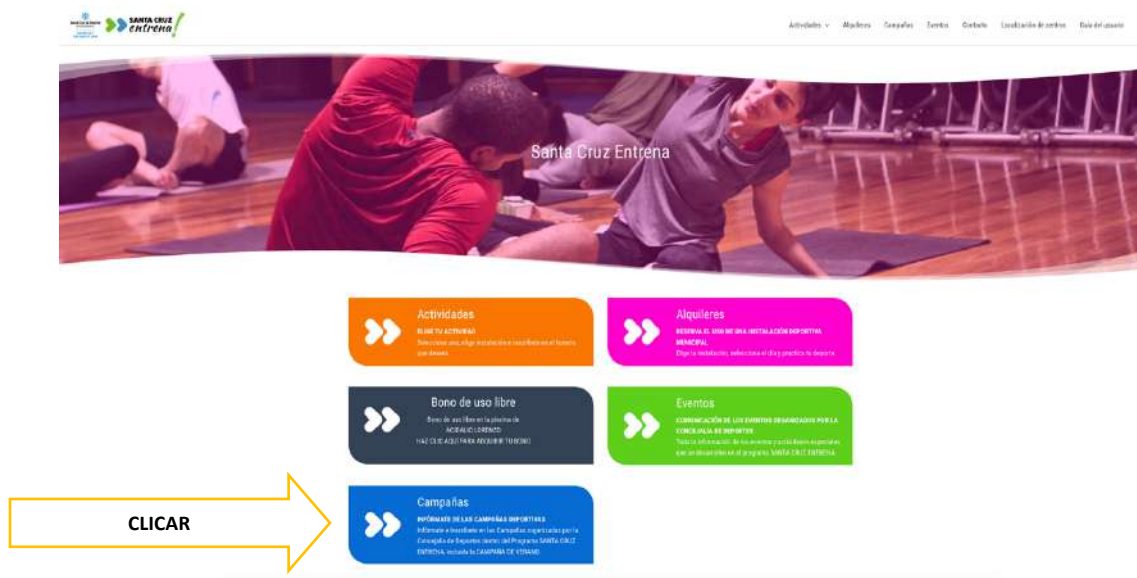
SANTA CRUZ entrena!

Actividades Alquileres Campañas Eventos Contacto Localización de centros Guía del usuario

Santa Cruz Entrena

Actividades
ELIGE TU ACTIVIDAD
Selecciona una, elige instalación e inscríbete en el horario que desees

Alquileres
RESERVA EL USO DE UNA INSTALACIÓN DEPORTIVA MUNICIPAL
Elige la instalación, selecciona el día y practica tu deporte

Bono de uso libre
Bono de uso libre en la piscina de ACIDALIO LORENZO
HAZ CLIC AQUÍ PARA ADQUIRIR TU BONO

Eventos
COMUNICACIÓN DE LOS EVENTOS ORGANIZADOS POR LA CONCEJALÍA DE DEPORTES
Toda la información de los eventos y actividades especiales que se desarrollan en el programa SANTA CRUZ ENTRENA

CLICAR

Campañas
INFÓRMATE DE LAS CAMPAÑAS DEPORTIVAS
Infórmate e inscríbete en las Campañas organizadas por la Concejalía de Deportes dentro del Programa SANTA CRUZ ENTRENA, incluida la CAMPAÑA DE VERANO